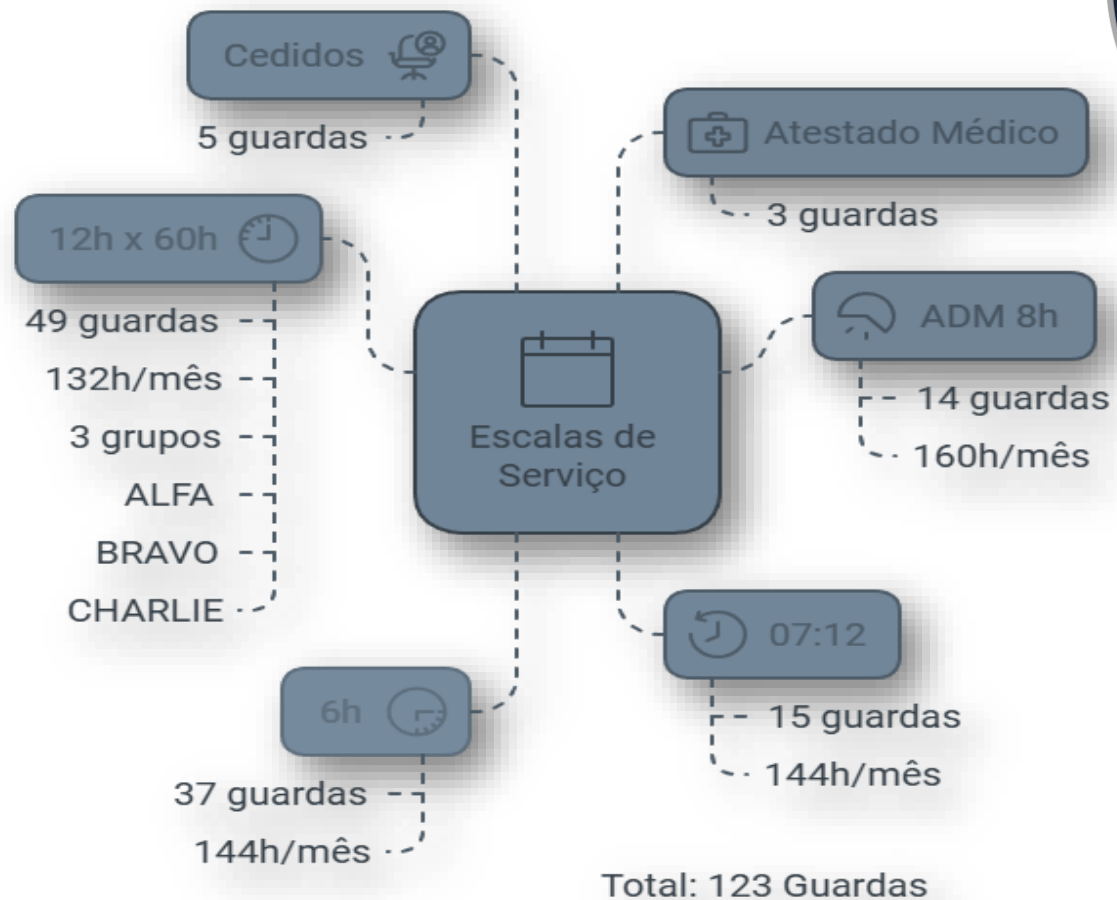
Cedidos

5 guardas

Atestado Médico

3 guardas

12h x 60h

49 guardas

132h/mês

3 grupos

ALFA

BRAVO

CHARLIE

Escalas de Serviço

ADM 8h

14 guardas

160h/mês

07:12

15 guardas

144h/mês

6h

37 guardas

144h/mês

Total: 123 Guardas